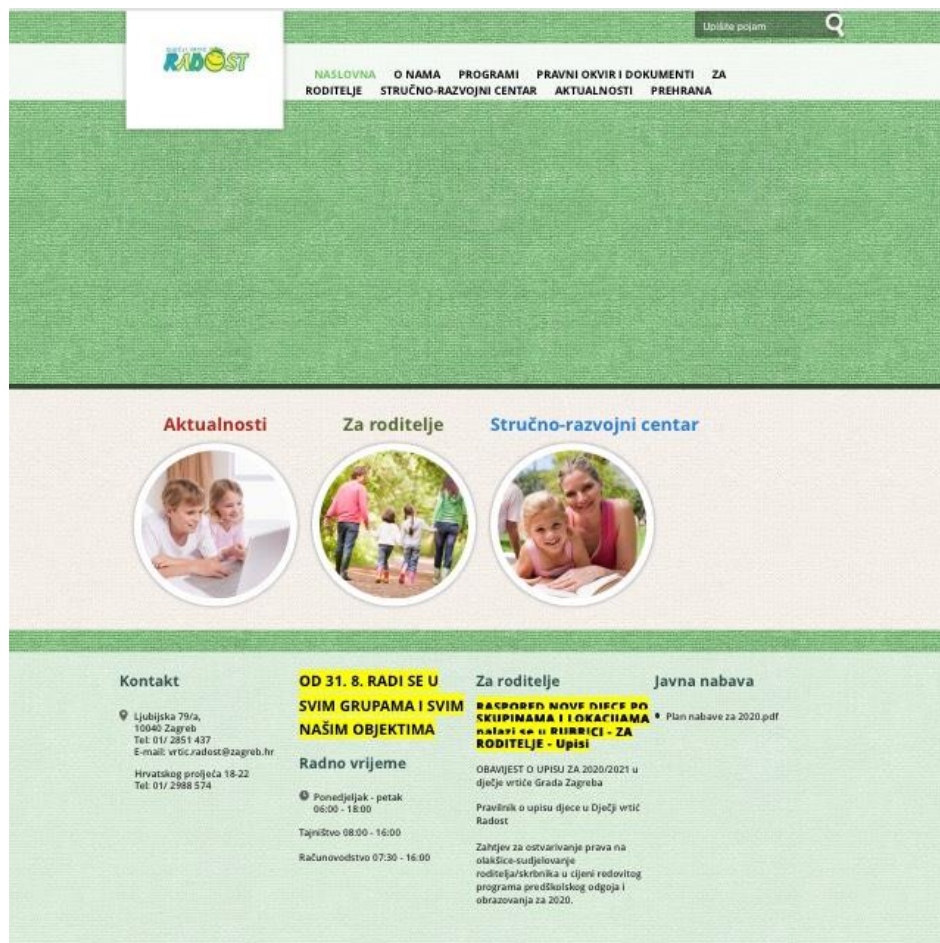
Dječji vrtić
RADOST

Upišite pojam

NASLOVNA O NAMA PROGRAMI PRAVNI OKVIR I DOKUMENTI ZA RODITELJE STRUČNO-RAZVOJNI CENTAR AKTUALNOSTI PREHRANA

Aktualnosti

Za roditelje

Stručno-razvojni centar

Kontakt

Ljubijska 79/a,
10040 Zagreb
Tel: 01/ 2851 437
E-mail: vrtic.radost@zagreb.hr

Hrvatskog proljeća 18-22
Tel: 01/ 2988 574

OD 31. 8. RADI SE U SVIM GRUPAMA I SVIM NAŠIM OBJEKTIMA

Radno vrijeme

Ponedjeljak - petak
06:00 - 18:00

Tajništvo 08:00 - 16:00

Računovodstvo 07:30 - 16:00

Za roditelje

RASPORED NOVE DJECE PO SKUPINAMA I LOKACIJAMA nalazi se u RUBRICI - ZA RODITELJE - Upisi

OBAVIJEST O UPISU ZA 2020/2021 u dječje vrtiće Grada Zagreba

Pravilnik o upisu djece u Dječji vrtić Radost

Zahtjev za ostvarivanje prava na olakšice-sudjelovanje roditelja/skrbnika u cijeni redovitog programa predškolskog odgoja i obrazovanja za 2020.

Javna nabava

Plan nabave za 2020.pdf